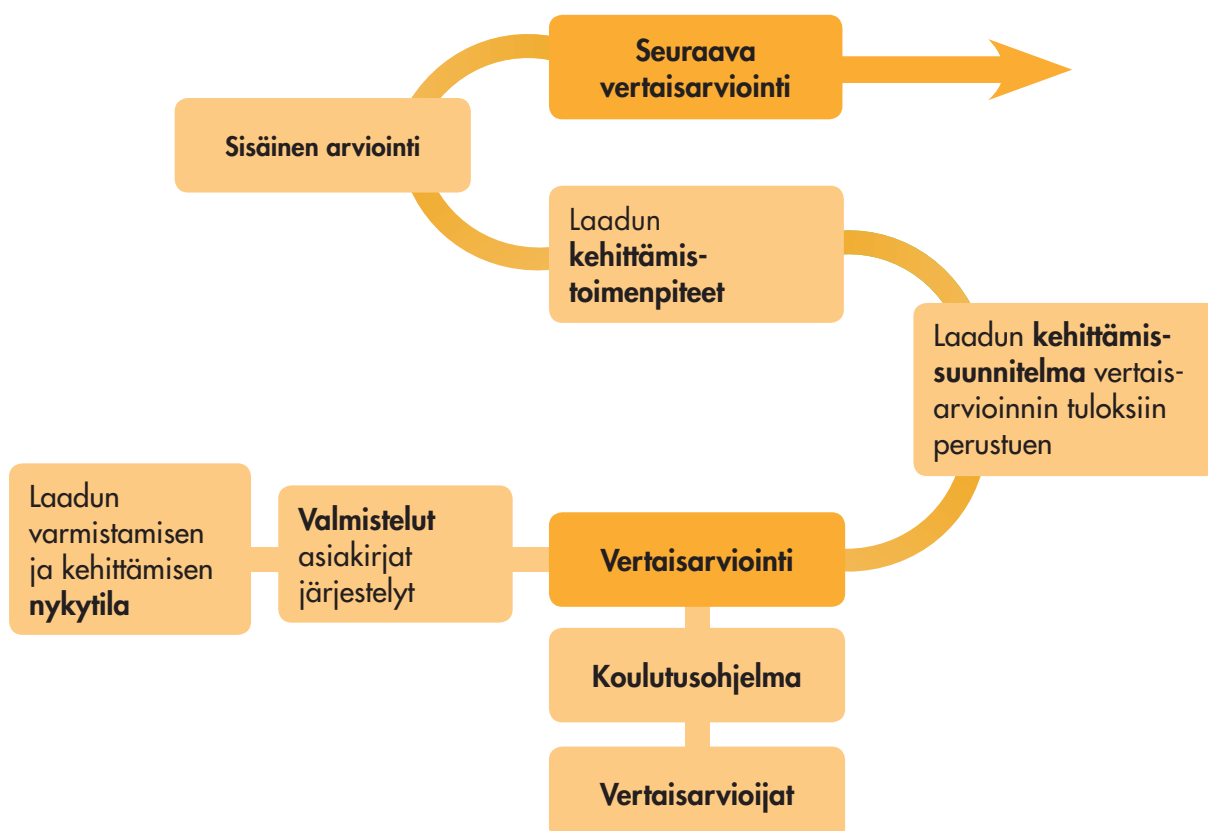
Seuraava vertaisarviointi

Sisäinen arviointi

Laadun kehittämistoimenpiteet

Laadun kehittämissuunnitelma vertaisarvioinnin tuloksiin perustuen

Laadun varmistamisen ja kehittämisen nykytila

Valmistelut asiakirjat järjestelyt

Vertaisarviointi

Koulutusohjelma

Vertaisarvioijat